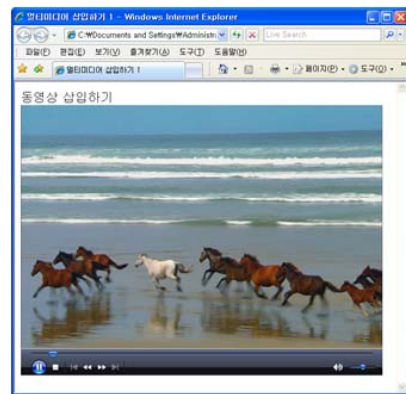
멀티미디어 삽입하기 ! - Windows Internet Explorer

C:₩Documents and Settings₩Administr

Live Search

파일(F) 편집(E) 보기(V) 즐겨찾기(A) 도구(T) 도움말(H)

멀티미디어 삽입하기 !

페이지(P) 도구(O)

동영상 삽입하기